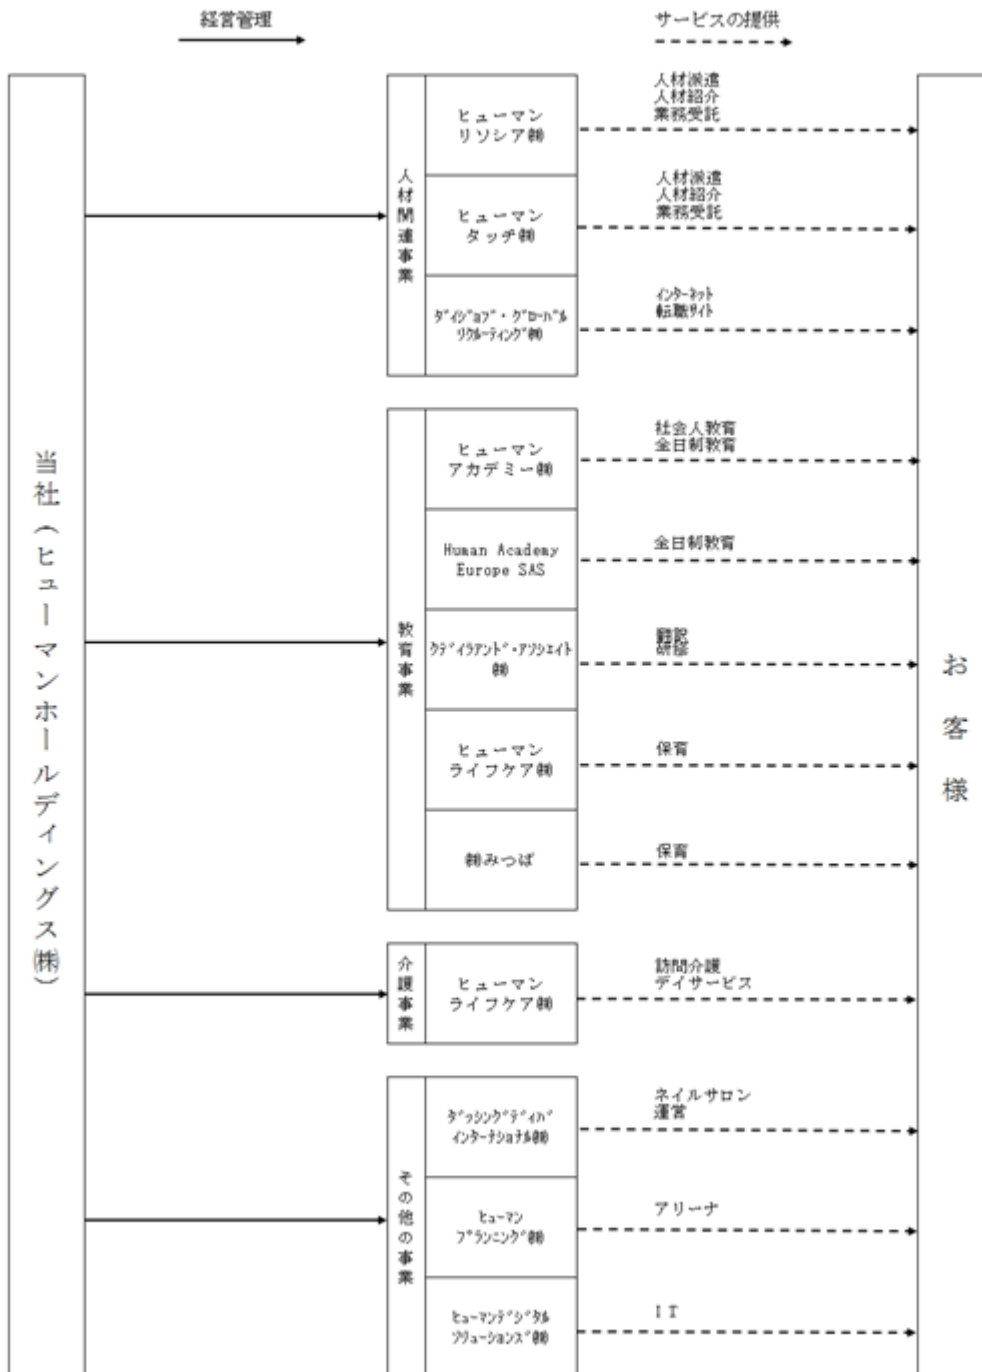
経営管理

サービスの提供

当社(ヒューマンホールディングス㈱)

人材関連事業

ヒューマンリソシア㈱

人材派遣
人材紹介
業務受託

ヒューマンタッチ㈱

人材派遣
人材紹介
業務受託

ﾀﾞｲｼﾞｮﾌﾞ・ｸﾞﾛｰﾊﾞﾙﾘｸﾙｰﾃｨﾝｸﾞ㈱

ｲﾝﾀｰﾈｯﾄ
転職ｻｲﾄ

教育事業

ヒューマンアカデミー㈱

社会人教育
全日制教育

Human Academy Europe SAS

全日制教育

ｸﾗﾃﾞｨｱﾗﾝﾄﾞ・ｱｿｼｴｲﾄ㈱

翻訳
研修

ヒューマンライフケア㈱

保育

㈱みつば

保育

介護事業

ヒューマンライフケア㈱

訪問介護
デイサービス

その他の事業

ﾀﾞｯｼﾝｸﾞﾃﾞｨﾊﾞｲﾝﾀｰﾅｼｮﾅﾙ㈱

ネイルサロン
運営

ﾋｭｰﾏﾝﾌﾟﾗﾝﾆﾝｸﾞ㈱

アリーナ

ﾋｭｰﾏﾝﾃﾞｼﾞﾀﾙｿﾘｭｰｼｮﾝｽﾞ㈱

IT

お客様